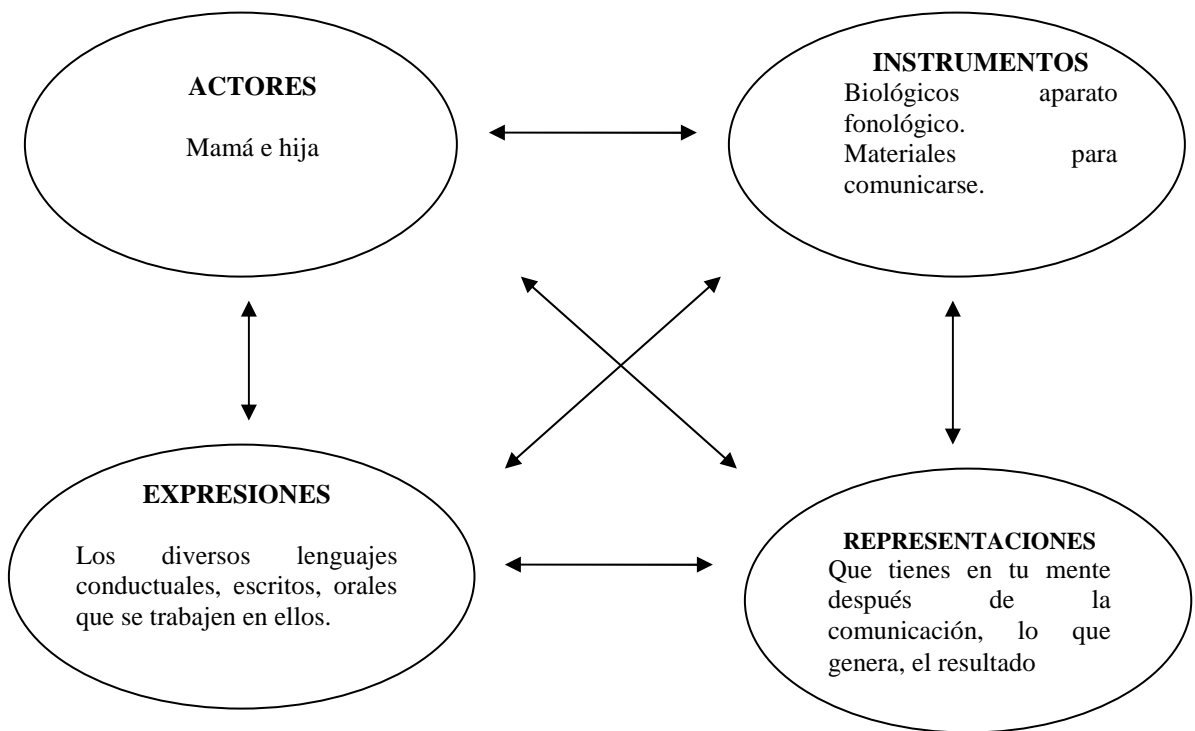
ACTORES

Mamá e hija

INSTRUMENTOS

Biológicos aparato fonológico.

Materiales para comunicarse.

EXPRESIONES

Los diversos lenguajes conductuales, escritos, orales que se trabajen en ellos.

REPRESENTACIONES

Que tienes en tu mente después de la comunicación, lo que genera, el resultado